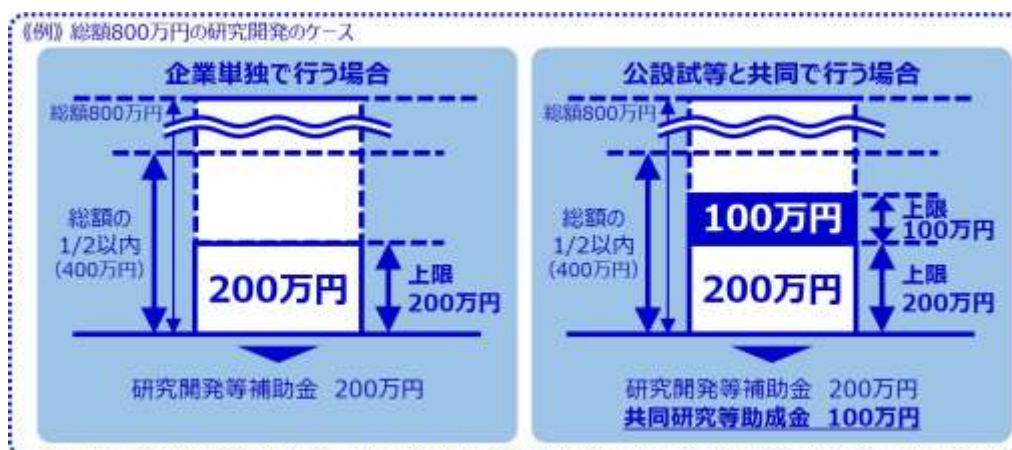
《例》総額800万円の研究開発のケース

企業単独で行う場合

総額800万円

総額の1/2以内(400万円)

200万円

上限200万円

研究開発等補助金 200万円

公設試等と共同で行う場合

総額800万円

総額の1/2以内(400万円)

100万円

上限100万円

200万円

上限200万円

研究開発等補助金 200万円
共同研究等助成金 100万円